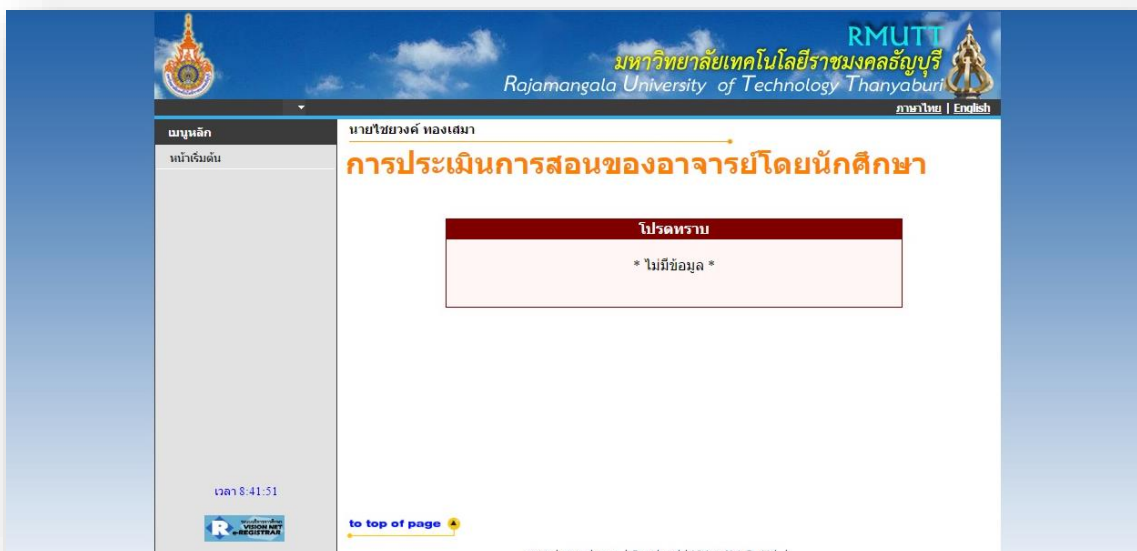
RMUTT
มหาวิทยาลัยเทคโนโลยีราชมงคลธัญบุรี
Rajamangala University of Technology Thanyaburi

ภาษาไทย | English

เมนูหลัก
หน้าเริ่มต้น

นายไชยวงค์ ทองเสมา

การประเมินการสอนของอาจารย์โดยนักศึกษา

โปรดทราบ
* ไม่มีข้อมูล *

เวลา 8:41:51

VISION NET e-REGISTRAR

to top of page

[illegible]